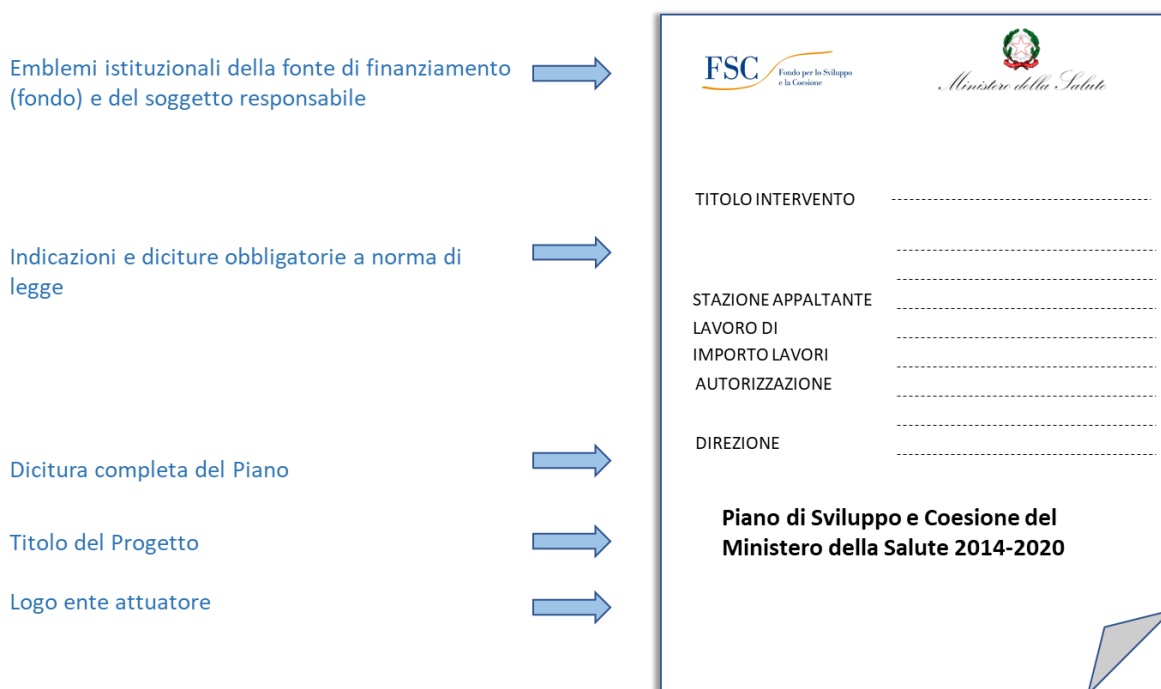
Emblemi istituzionali della fonte di finanziamento (fondo) e del soggetto responsabile

Indicazioni e diciture obbligatorie a norma di legge

Dicitura completa del Piano

Titolo del Progetto

Logo ente attuatore

FSC Fondo per lo Sviluppo e la Coesione

Ministero della Salute

TITOLO INTERVENTO

STAZIONE APPALTANTE
LAVORO DI
IMPORTO LAVORI
AUTORIZZAZIONE

DIREZIONE

Piano di Sviluppo e Coesione del Ministero della Salute 2014-2020